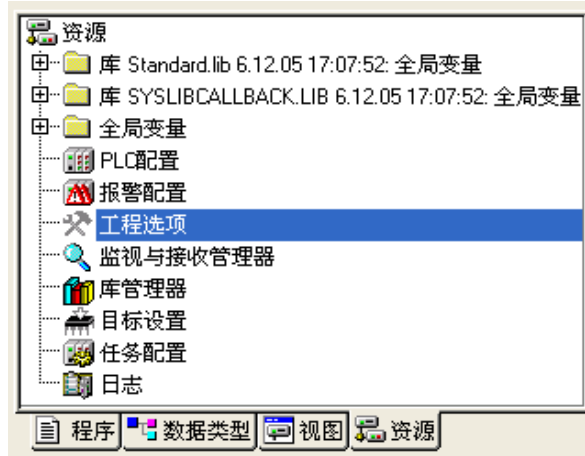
资源
库 Standard.lib 6.12.05 17:07:52: 全局变量
库 SYSLIBCALLBACK.LIB 6.12.05 17:07:52: 全局变量
全局变量
PLC配置
报警配置
工程选项
监视与接收管理器
库管理器
目标设置
任务配置
日志

程序 数据类型 视图 资源